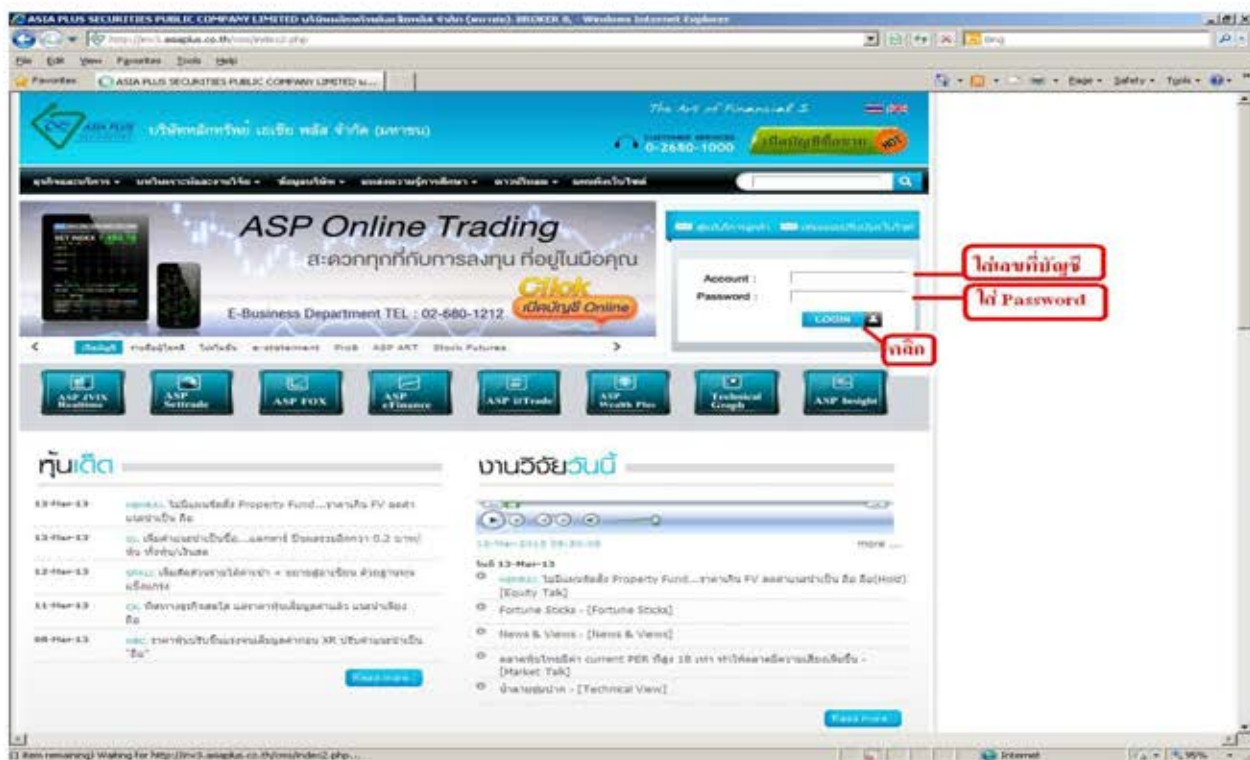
ASIA PLUS SECURITIES PUBLIC COMPANY LIMITED บริษัทหลักทรัพย์ เอเซีย พลัส จำกัด (มหาชน). BROKER 8. - Windows Internet Explorer

File Edit View Favorites Tools Help

Favorites ASIA PLUS SECURITIES PUBLIC COMPANY LIMITED บ...

บริษัทหลักทรัพย์ เอเซีย พลัส จำกัด (มหาชน)

The Art of Financial S

0-2680-1000

เปิดบัญชีซื้อขาย HOT

ASP Online Trading

สะดวกทุกที่กับการลงทุน ที่อยู่ในมือคุณ

Click เปิดบัญชี Online

E-Business Department TEL : 02-680-1212

Account :

Password :

LOGIN

ใส่เลขที่บัญชี

ใส่ Password

คลิ๊ก

ASP iVIX Realtime

ASP Settrade

ASP FOX

ASP eFinance

ASP UTrade

ASP Wealth Plus

Technical Graph

ASP Insight

หุ้นเด็ด

13-Mar-13

13-Mar-13

12-Mar-13

11-Mar-13

08-Mar-13

งานวิจัยวันนี้

more ...

13-Mar-13

Property Fund

Fortune Sticks - [Fortune Sticks]

News & Views - [News & Views]

[Market Talk]

[Technical View]

Read more

Read more

Internet

95%